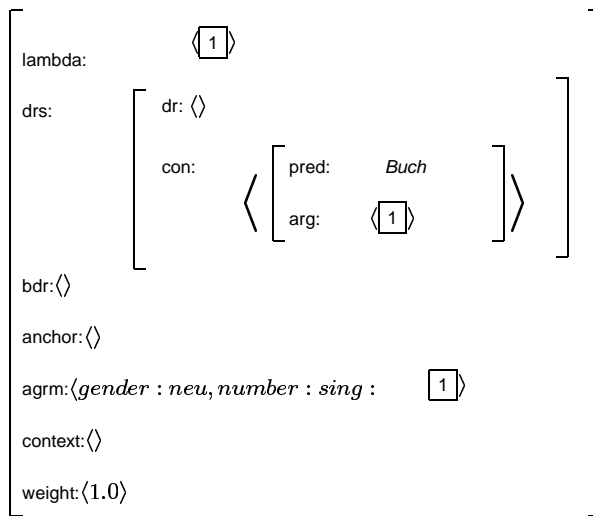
lambda: $\langle \boxed{1} \rangle$

drs: dr: $\langle\rangle$

con: $\langle$ pred: *Buch*

arg: $\langle \boxed{1} \rangle$ $\rangle$

bdr: $\langle\rangle$

anchor: $\langle\rangle$

agrm: $\langle gender : neu, number : sing :$ $\boxed{1} \rangle$

context: $\langle\rangle$

weight: $\langle 1.0 \rangle$